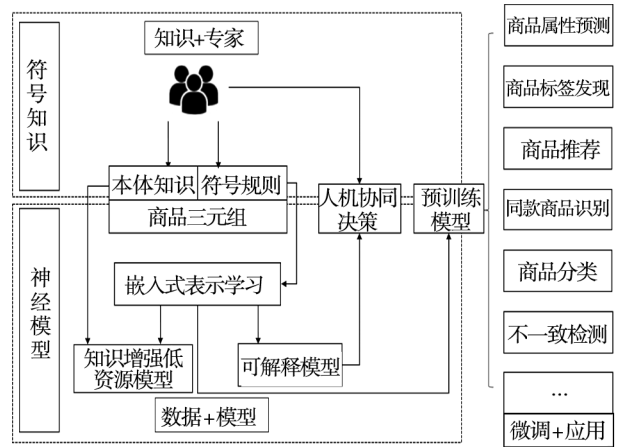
符号知识

知识+专家

本体知识 | 符号规则

商品三元组

人机协同决策

预训练模型

神经模型

嵌入式表示学习

知识增强低资源模型

可解释模型

数据+模型

商品属性预测

商品标签发现

商品推荐

同款商品识别

商品分类

不一致检测

...

微调+应用